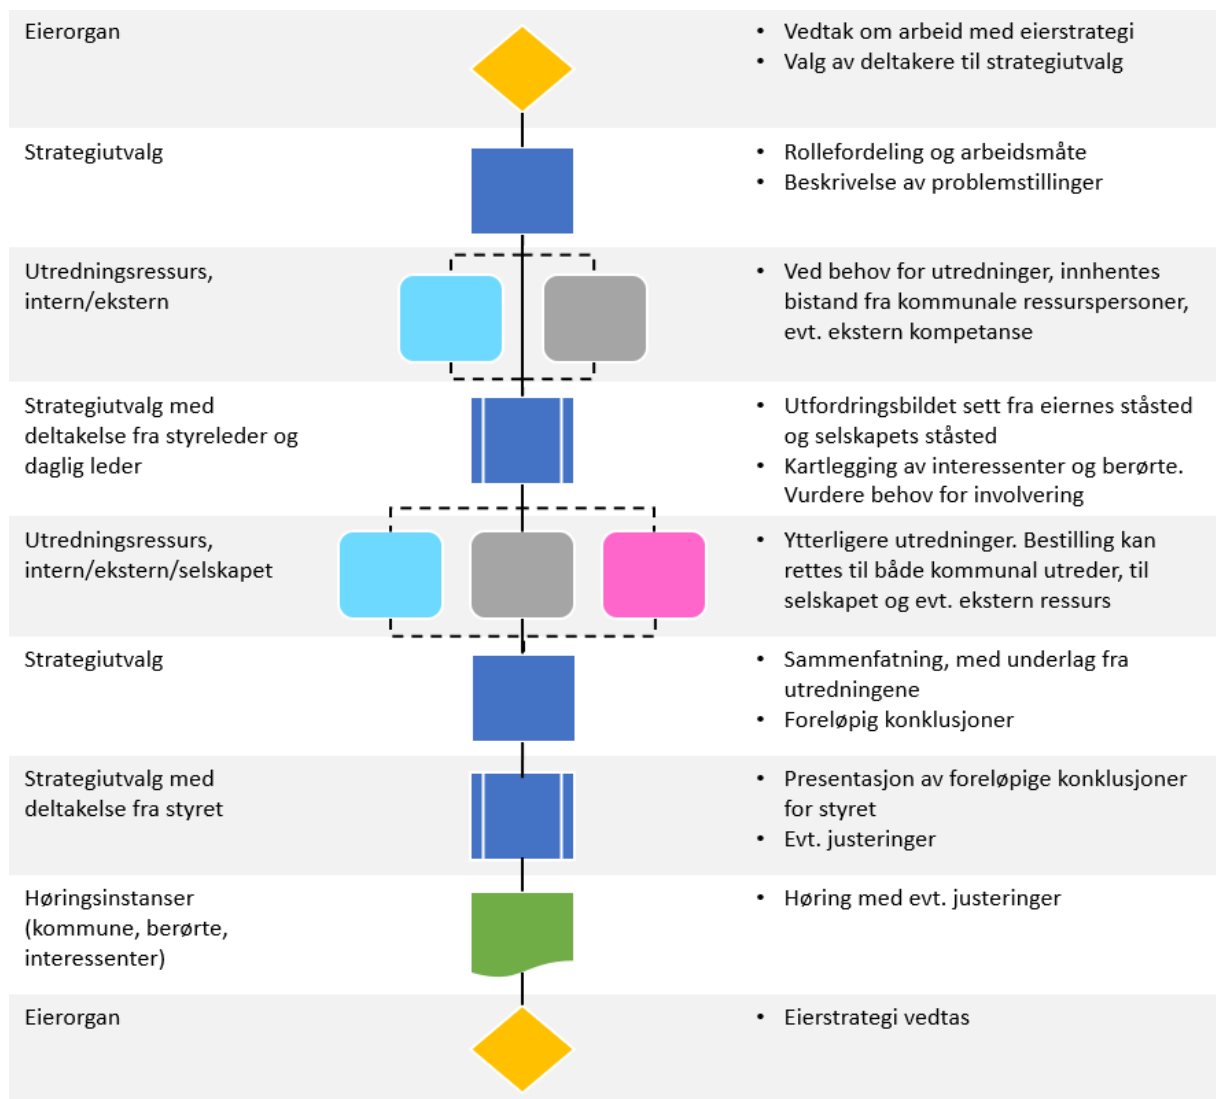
Eierorgan

- Vedtak om arbeid med eierstrategi
- Valg av deltakere til strategiutvalg

Strategiutvalg

- Rollefordeling og arbeidsmåte
- Beskrivelse av problemstillinger

Utredningsressurs, intern/ekstern

- Ved behov for utredninger, innhentes bistand fra kommunale ressurspersoner, evt. ekstern kompetanse

Strategiutvalg med deltakelse fra styreleder og daglig leder

- Utfordringsbildet sett fra eiernes ståsted og selskapets ståsted
- Kartlegging av interessenter og berørte. Vurdere behov for involvering

Utredningsressurs, intern/ekstern/selskapet

- Ytterligere utredninger. Bestilling kan rettes til både kommunal utreder, til selskapet og evt. ekstern ressurs

Strategiutvalg

- Sammenfatning, med underlag fra utredningene
- Foreløpig konklusjoner

Strategiutvalg med deltakelse fra styret

- Presentasjon av foreløpige konklusjoner for styret
- Evt. justeringer

Høringsinstanser (kommune, berørte, interessenter)

- Høring med evt. justeringer

Eierorgan

- Eierstrategi vedtas